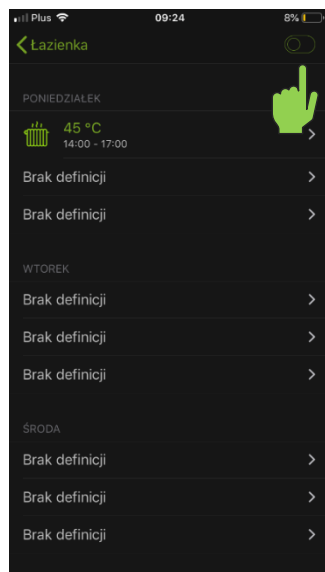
Plus 09:24 8%

Łazienka

PONIEDZIAŁEK

45 °C
14:00 - 17:00

Brak definicji

Brak definicji

WTOREK

Brak definicji

Brak definicji

Brak definicji

ŚRODA

Brak definicji

Brak definicji

Brak definicji